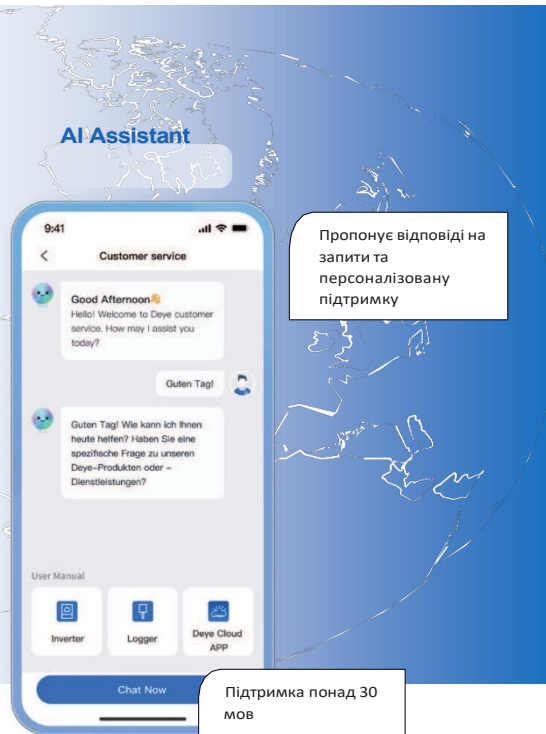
AI Assistant

9:41

Customer service

Good Afternoon👋
Hello! Welcome to Deye customer service. How may I assist you today?

Guten Tag!

Guten Tag! Wie kann ich Ihnen heute helfen? Haben Sie eine spezifische Frage zu unseren Deye-Produkten oder -Dienstleistungen?

User Manual

Inverter

Logger

Deye Cloud APP

Chat Now

Пропонує відповіді на запити та персоналізовану підтримку

Підтримка понад 30 мов